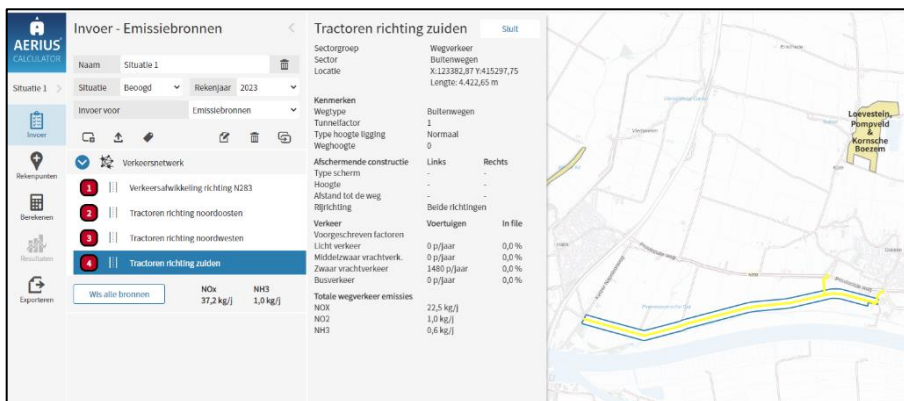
AERIUS CALCULATOR

Situatie 1

Invoer

Rekenpunten

Berekenen

Resultaten

Exporteren

Invoer - Emissiebronnen

Naam Situatie 1

Situatie Beoogd Rekenjaar 2023

Invoer voor Emissiebronnen

Verkeersnetwerk

1 Verkeersafwikkeling richting N283

2 Tractoren richting noordoosten

3 Tractoren richting noordwesten

4 Tractoren richting zuiden

Wis alle bronnen

NOx 37,2 kg/j

NH3 1,0 kg/j

Tractoren richting zuiden

Sluit

| | | |
|---|---|---|
| Sectorgroep | Wegverkeer | |
| Sector | Buitenwegen | |
| Locatie | X:123382,87 Y:415297,75 | |
| | Lengte: 4.422,65 m | |
| **Kenmerken** | | |
| Wegtype | Buitenwegen | |
| Tunnelfactor | 1 | |
| Type hoogte ligging | Normaal | |
| Weghoogte | 0 | |
| **Afschermende constructie** | Links | Rechts |
| Type scherm | - | - |
| Hoogte | - | - |
| Afstand tot de weg | - | - |
| Rijrichting | Beide richtingen | |

| Verkeer | Voertuigen | In file |
|---|---|---|
| Voorgeschreven factoren | | |
| Licht verkeer | 0 p/jaar | 0,0 % |
| Middelzwaar vrachtverk. | 0 p/jaar | 0,0 % |
| Zwaar vrachtverkeer | 1480 p/jaar | 0,0 % |
| Busverkeer | 0 p/jaar | 0,0 % |

Totale wegverkeer emissies

| | |
|---|---|
| NOX | 22,5 kg/j |
| NO2 | 1,0 kg/j |
| NH3 | 0,6 kg/j |

Loevestein, Pompveld & Kornsche Boezem